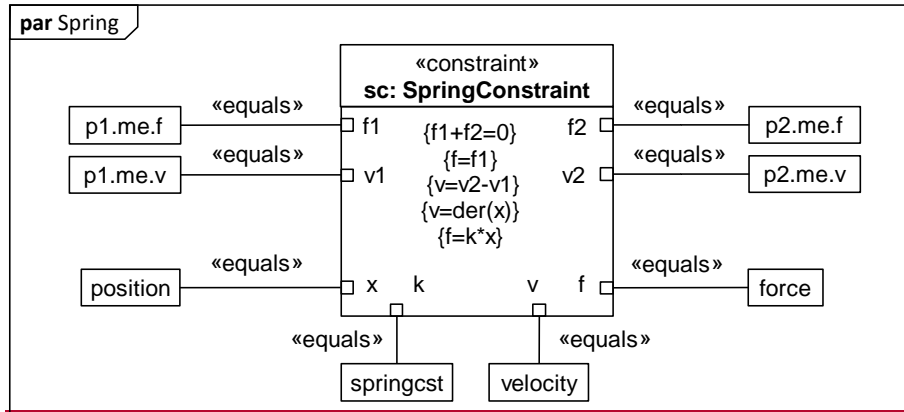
**par** Spring

«constraint»
**sc: SpringConstraint**

{f1+f2=0}
{f=f1}
{v=v2-v1}
{v=der(x)}
{f=k*x}

p1.me.f «equals» f1
p1.me.v «equals» v1
f2 «equals» p2.me.f
v2 «equals» p2.me.v
position «equals» x
f «equals» force
k «equals» springcst
v «equals» velocity